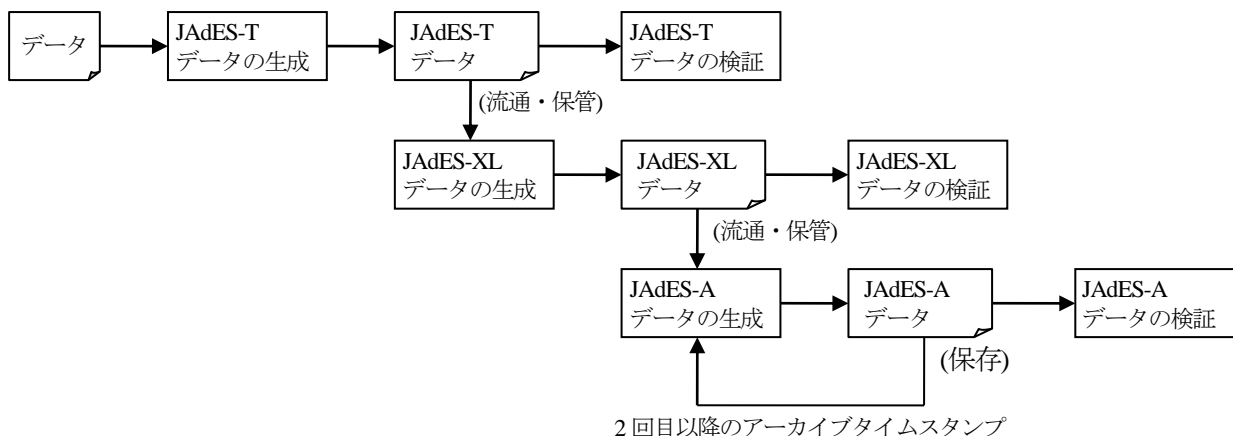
データ

JAdES-T
データの生成

JAdES-T
データ

JAdES-T
データの検証

(流通・保管)

JAdES-XL
データの生成

JAdES-XL
データ

JAdES-XL
データの検証

(流通・保管)

JAdES-A
データの生成

JAdES-A
データ

JAdES-A
データの検証

(保存)

2 回目以降のアーカイブタイムスタンプ